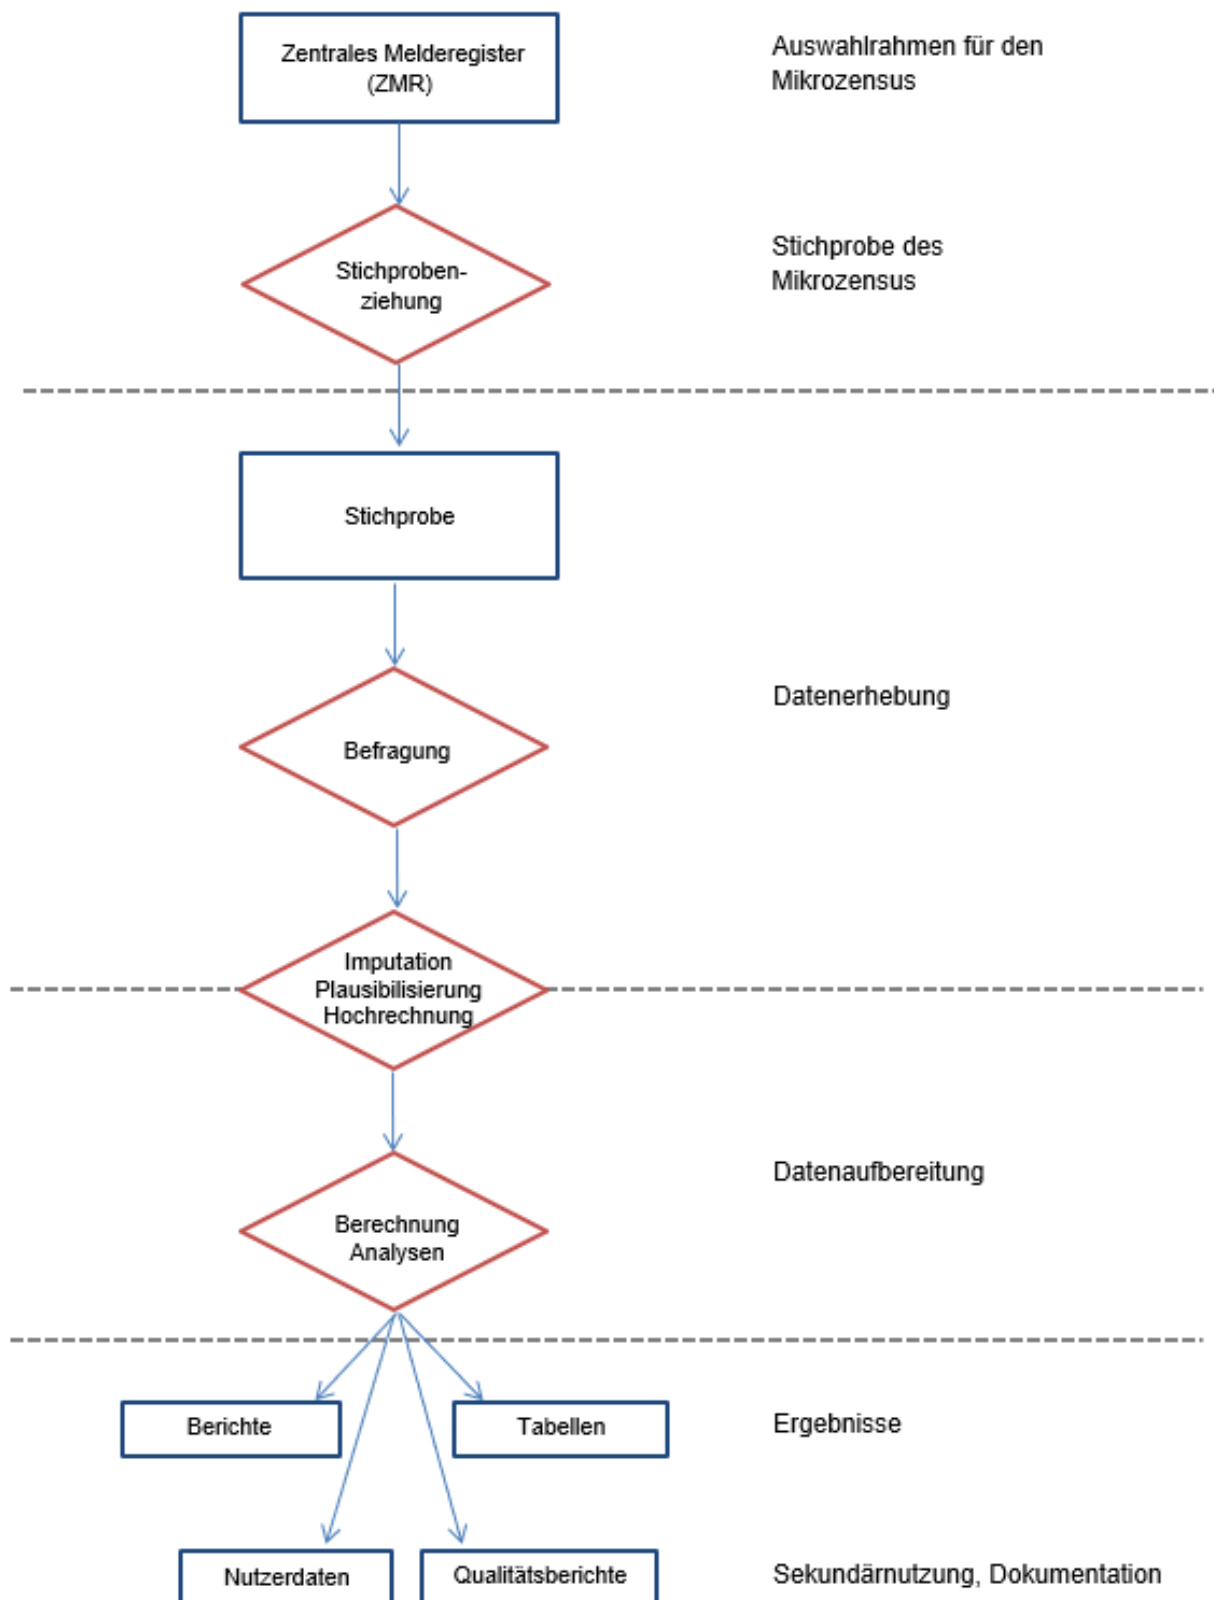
Zentrales Melderegister (ZMR)

Auswahlrahmen für den Mikrozensus

Stichprobenziehung

Stichprobe des Mikrozensus

Stichprobe

Befragung

Datenerhebung

Imputation
Plausibilisierung
Hochrechnung

Berechnung
Analysen

Datenaufbereitung

Berichte

Tabellen

Ergebnisse

Nutzerdaten

Qualitätsberichte

Sekundärnutzung, Dokumentation